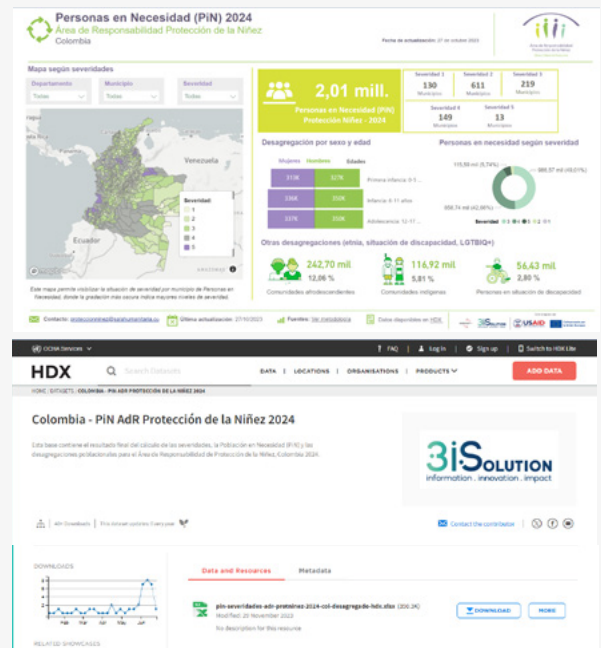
Personas en Necesidad (PiN) 2024
Área de Responsabilidad Protección de la Niñez
Colombia

Fecha de actualización: 27 de octubre 2023

Mapa según severidades

Departamento
Todas

Municipio
Todas

Severidad
Todas

Venezuela

Severidad
1
2
3
4
5

Ecuador

Este mapa permite visualizar la situación de severidad por municipio de Personas en Necesidad, donde la gradación más oscura indica mayores niveles de severidad.

2,01 mill.
Personas en Necesidad (PiN) Protección Niñez - 2024

| Severidad 1 | Severidad 2 | Severidad 3 |
|---|---|---|
| 130 | 611 | 219 |
| Municipios | Municipios | Municipios |

| Severidad 4 | Severidad 5 |
|---|---|
| 149 | 13 |
| Municipios | Municipios |

Desagregación por sexo y edad
Mujeres Hombres Edades
313K 327K Primera infancia 0-5
336K 350K Infancia 6-11 años
337K 350K Adolescencia 12-17

Personas en necesidad según severidad
115,55 mil (5,74%)
985,57 mil (49,01%)
858,74 mil (42,68%)
Severidad 1 2 3 4 5

Otras desagregaciones (etnia, situación de discapacidad, LGTBIQ+)
242,70 mil
12,06 %
Comunidades afrodescendientes
116,92 mil
5,81 %
Comunidades indígenas
56,43 mil
2,80 %
Personas en situación de discapacidad

Contacto: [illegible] Última actualización: 27/10/2023 Fuentes: Ver metodología Datos disponibles en HDX

OCHA Services
FAQ Log in Sign up Switch to HDX Lite
HDX
Search Datasets
DATA LOCATIONS ORGANISATIONS PRODUCTS
ADD DATA
HOME / DATASETS / COLOMBIA - PIN ADR PROTECCIÓN DE LA NIÑEZ 2024

Colombia - PiN AdR Protección de la Niñez 2024

Esta base contiene el resultado final del cálculo de las severidades, la Población en Necesidad (PiN) y las desagregaciones poblacionales para el Área de Responsabilidad de Protección de la Niñez, Colombia 2024.

3iSOLUTION
information . innovation . impact

Contact the contributor

DOWNLOADS

Data and Resources
Metadata

pin-severidades-adr-proteninez-2024-col-desagregado-hdx.xlsx (200.2K)
Modified: 20 November 2023
No description for this resource
DOWNLOAD
MORE

RELATED SHOWCASES